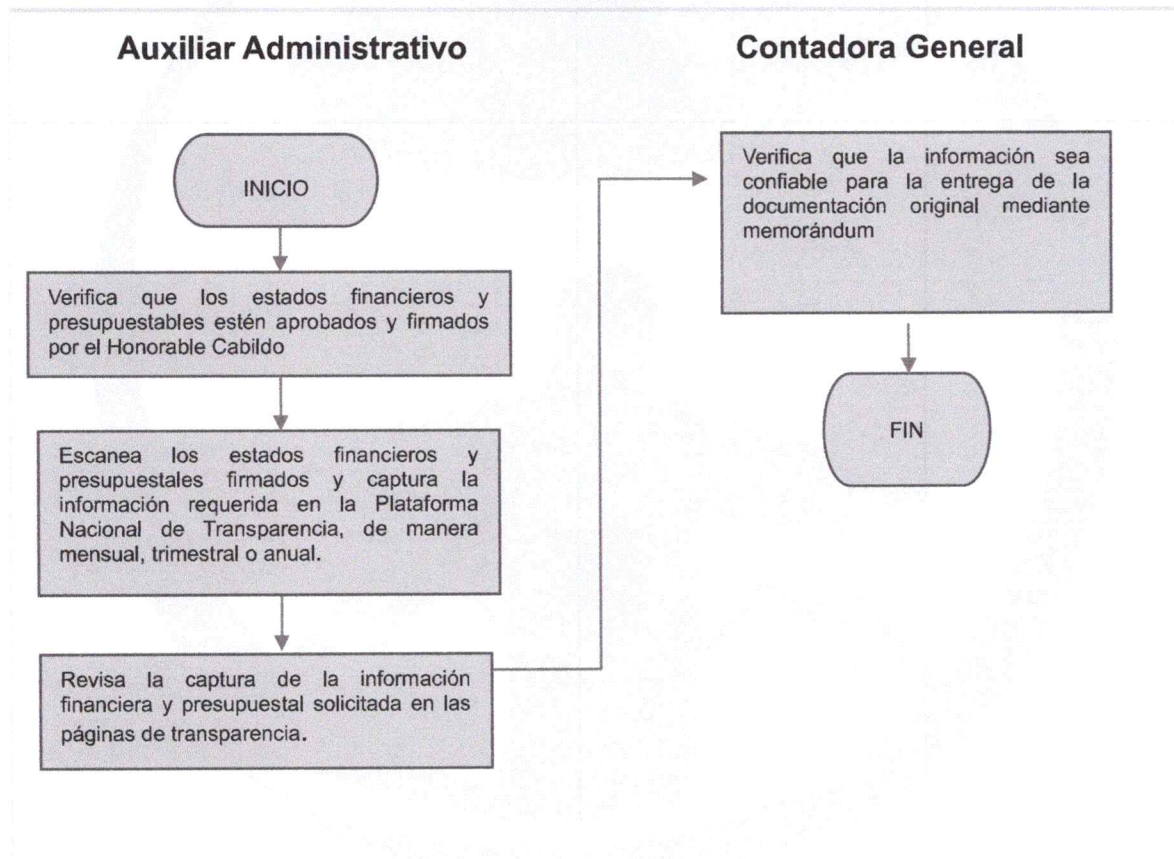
Auxiliar Administrativo

Contadora General

INICIO

Verifica que los estados financieros y presupuestables estén aprobados y firmados por el Honorable Cabildo

Escanea los estados financieros y presupuestales firmados y captura la información requerida en la Plataforma Nacional de Transparencia, de manera mensual, trimestral o anual.

Revisa la captura de la información financiera y presupuestal solicitada en las páginas de transparencia.

Verifica que la información sea confiable para la entrega de la documentación original mediante memorándum

FIN